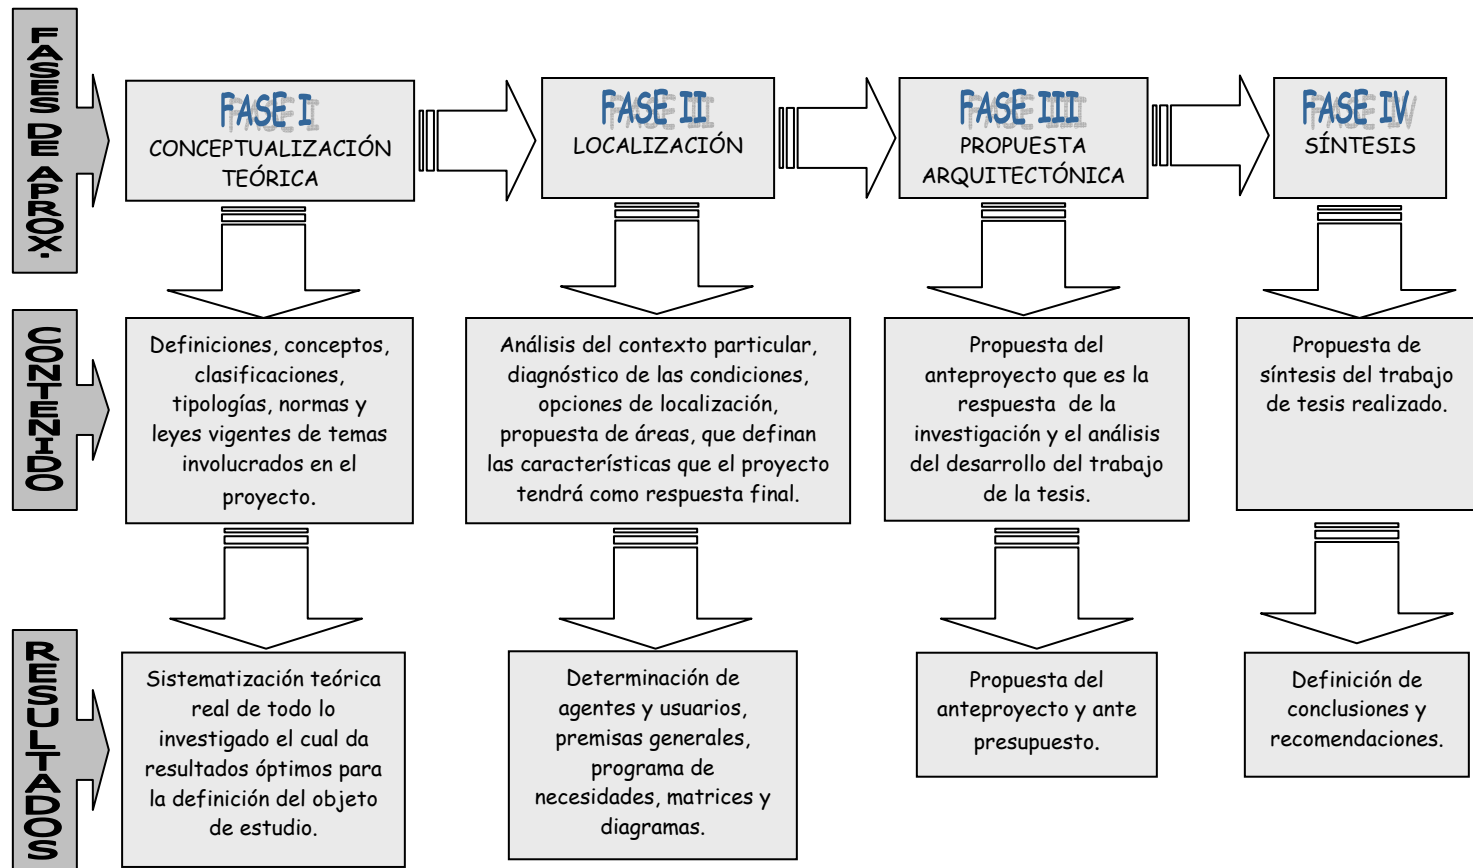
FASES DE APROX.

FASE I
CONCEPTUALIZACIÓN TEÓRICA

FASE II
LOCALIZACIÓN

FASE III
PROPUESTA ARQUITECTÓNICA

FASE IV
SÍNTESIS

CONTENIDO

Definiciones, conceptos, clasificaciones, tipologías, normas y leyes vigentes de temas involucrados en el proyecto.

Análisis del contexto particular, diagnóstico de las condiciones, opciones de localización, propuesta de áreas, que definan las características que el proyecto tendrá como respuesta final.

Propuesta del anteproyecto que es la respuesta de la investigación y el análisis del desarrollo del trabajo de la tesis.

Propuesta de síntesis del trabajo de tesis realizado.

RESULTADOS

Sistematización teórica real de todo lo investigado el cual da resultados óptimos para la definición del objeto de estudio.

Determinación de agentes y usuarios, premisas generales, programa de necesidades, matrices y diagramas.

Propuesta del anteproyecto y ante presupuesto.

Definición de conclusiones y recomendaciones.